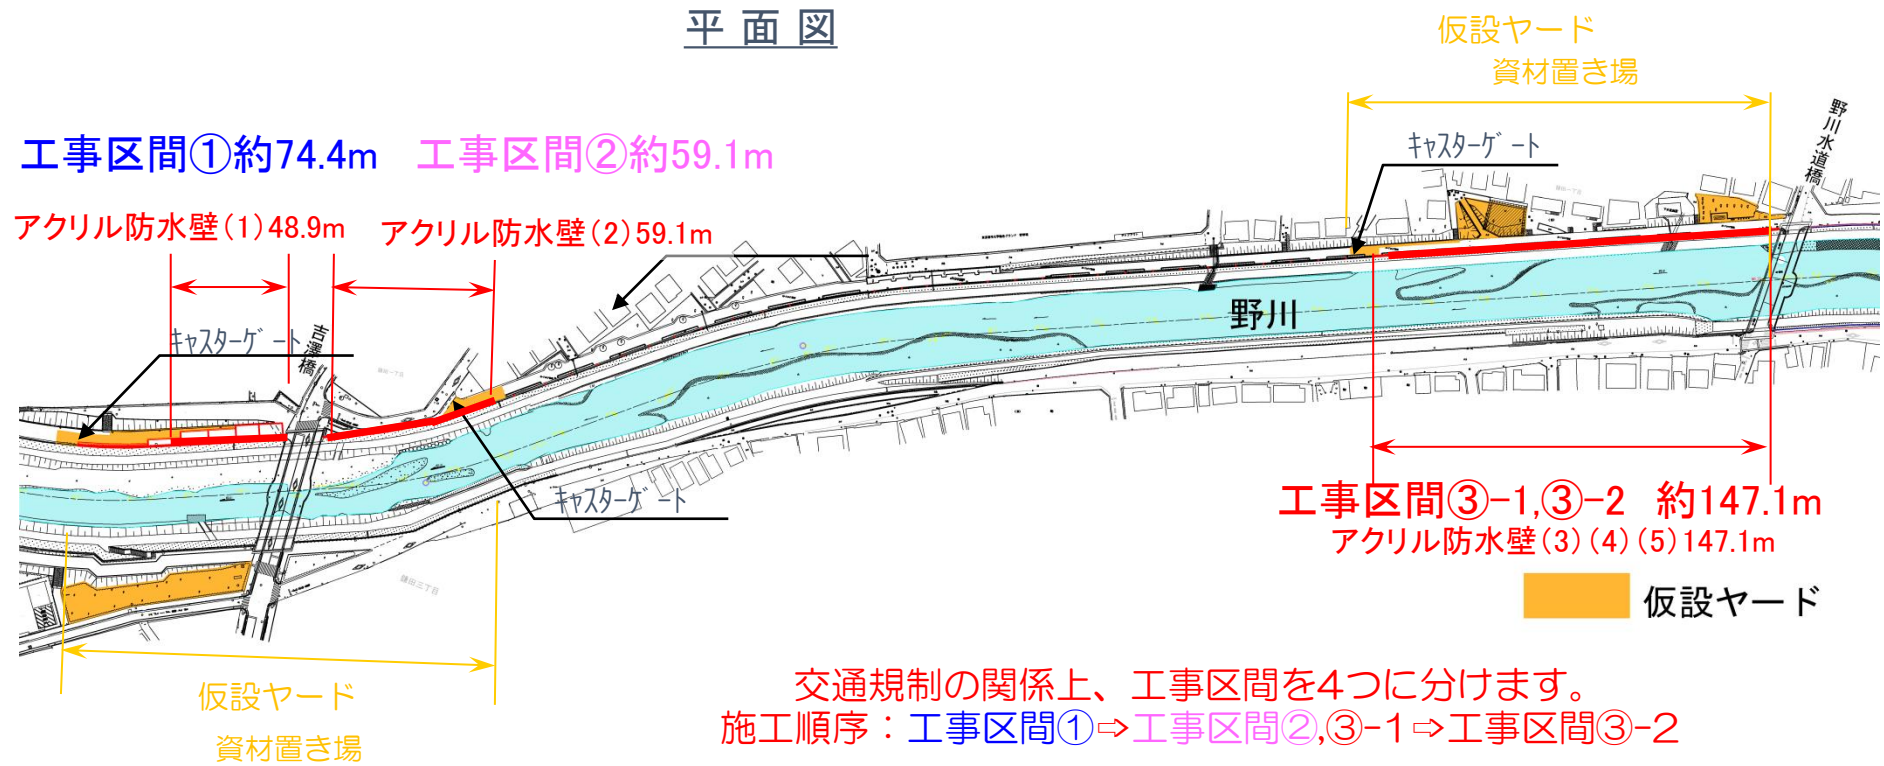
平面図

仮設ヤード
資材置き場

工事区間①約74.4m　工事区間②約59.1m

アクリル防水壁(1)48.9m　アクリル防水壁(2)59.1m

キャスターゲート

野川水道橋

キャスターゲート

吉澤橋

野川

キャスターゲート

工事区間③-1,③-2　約147.1m
アクリル防水壁(3)(4)(5)147.1m

仮設ヤード

仮設ヤード
資材置き場

交通規制の関係上、工事区間を4つに分けます。
施工順序：工事区間①⇨工事区間②,③-1⇨工事区間③-2